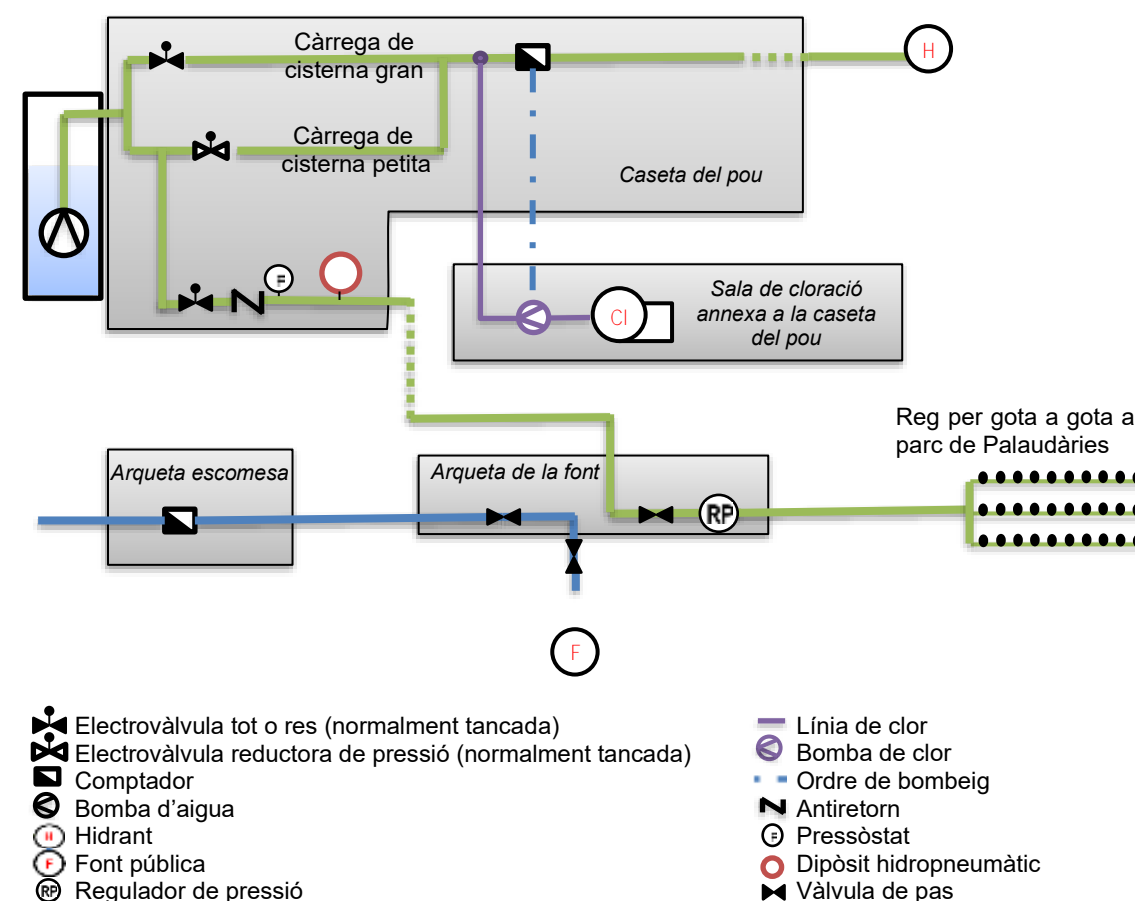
Càrrega de cisterna gran

H

Càrrega de cisterna petita

Caseta del pou

P

Cl

Sala de cloració annexa a la caseta del pou

Reg per gota a gota a parc de Palaudàries

Arqueta escomesa

Arqueta de la font

RP

F

Electrovàlvula tot o res (normalment tancada)
Electrovàlvula reductora de pressió (normalment tancada)
Comptador
Bomba d'aigua
Hidrant
Font pública
Regulador de pressió

Línia de clor
Bomba de clor
Ordre de bombeig
Antiretorn
Pressòstat
Dipòsit hidropneumàtic
Vàlvula de pas